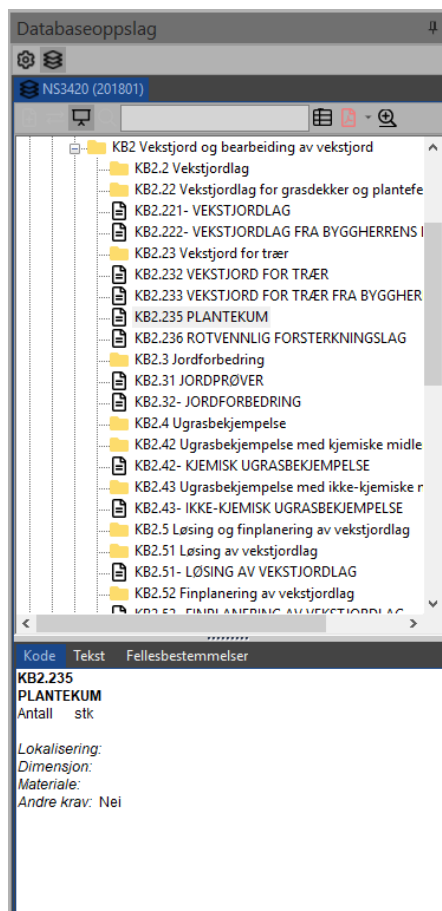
Databaseoppslag

NS3420 (201801)

KB2 Vekstjord og bearbeiding av vekstjord
KB2.2 Vekstjordlag
KB2.22 Vekstjordlag for grasdekker og plantefe
KB2.221- VEKSTJORDLAG
KB2.222- VEKSTJORDLAG FRA BYGGHERRENS I
KB2.23 Vekstjord for trær
KB2.232 VEKSTJORD FOR TRÆR
KB2.233 VEKSTJORD FOR TRÆR FRA BYGGHER
KB2.235 PLANTEKUM
KB2.236 ROTVENNLIG FORSTERKNINGSLAG
KB2.3 Jordforbedring
KB2.31 JORDPRØVER
KB2.32- JORDFORBEDRING
KB2.4 Ugrasbekjempelse
KB2.42 Ugrasbekjempelse med kjemiske midle
KB2.42- KJEMISK UGRASBEKJEMPELSE
KB2.43 Ugrasbekjempelse med ikke-kjemiske r
KB2.43- IKKE-KJEMISK UGRASBEKJEMPELSE
KB2.5 Løsing og finplanering av vekstjordlag
KB2.51 Løsing av vekstjordlag
KB2.51- LØSING AV VEKSTJORDLAG
KB2.52 Finplanering av vekstjordlag
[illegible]

Kode Tekst Fellesbestemmelser

KB2.235
PLANTEKUM
Antall stk

Lokalisering:
Dimensjon:
Materiale:
Andre krav: Nei